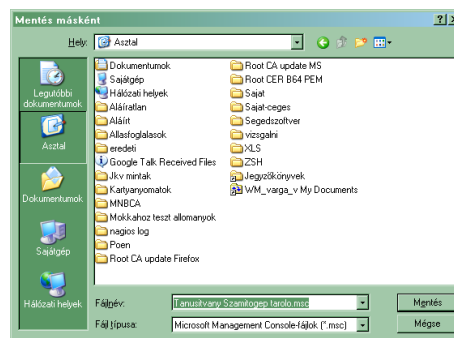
Mentés másként

?| X

Hely: Asztal

Legutóbbi dokumentumok
Asztal
Dokumentumok
Sajátgép
Hálózati helyek

Dokumentumok
Sajátgép
Hálózati helyek
Aláíratlan
Aláírt
Allasfoglalasok
eredeti
Google Talk Received Files
Jkv mintak
Kartyanyomatok
MNBCA
Mokkahoz teszt allomanyok
nagios log
Poen
Root CA update Firefox

Root CA update MS
Root CER B64 PEM
Sajat
Sajat-ceges
Segedszoftver
vizsgalni
XLS
ZSH
Jegyzőkönyvek
WM_varga_v My Documents

Fájlnév: Tanusitvany Szamitogep tarolo.msc
Fájl típusa: Microsoft Management Console-fájlok (*.msc)

Mentés
Mégse